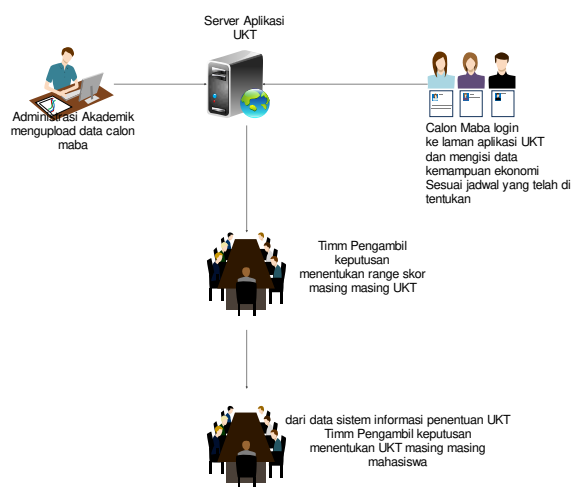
Server Aplikasi UKT

Administrasi Akademik mengupload data calon maba

Calon Maba login ke laman aplikasi UKT dan mengisi data kemampuan ekonomi Sesuai jadwal yang telah di tentukan

Timm Pengambil keputusan menentukan range skor masing masing UKT

dari data sistem informasi penentuan UKT Timm Pengambil keputusan menentukan UKT masing masing mahasiswa